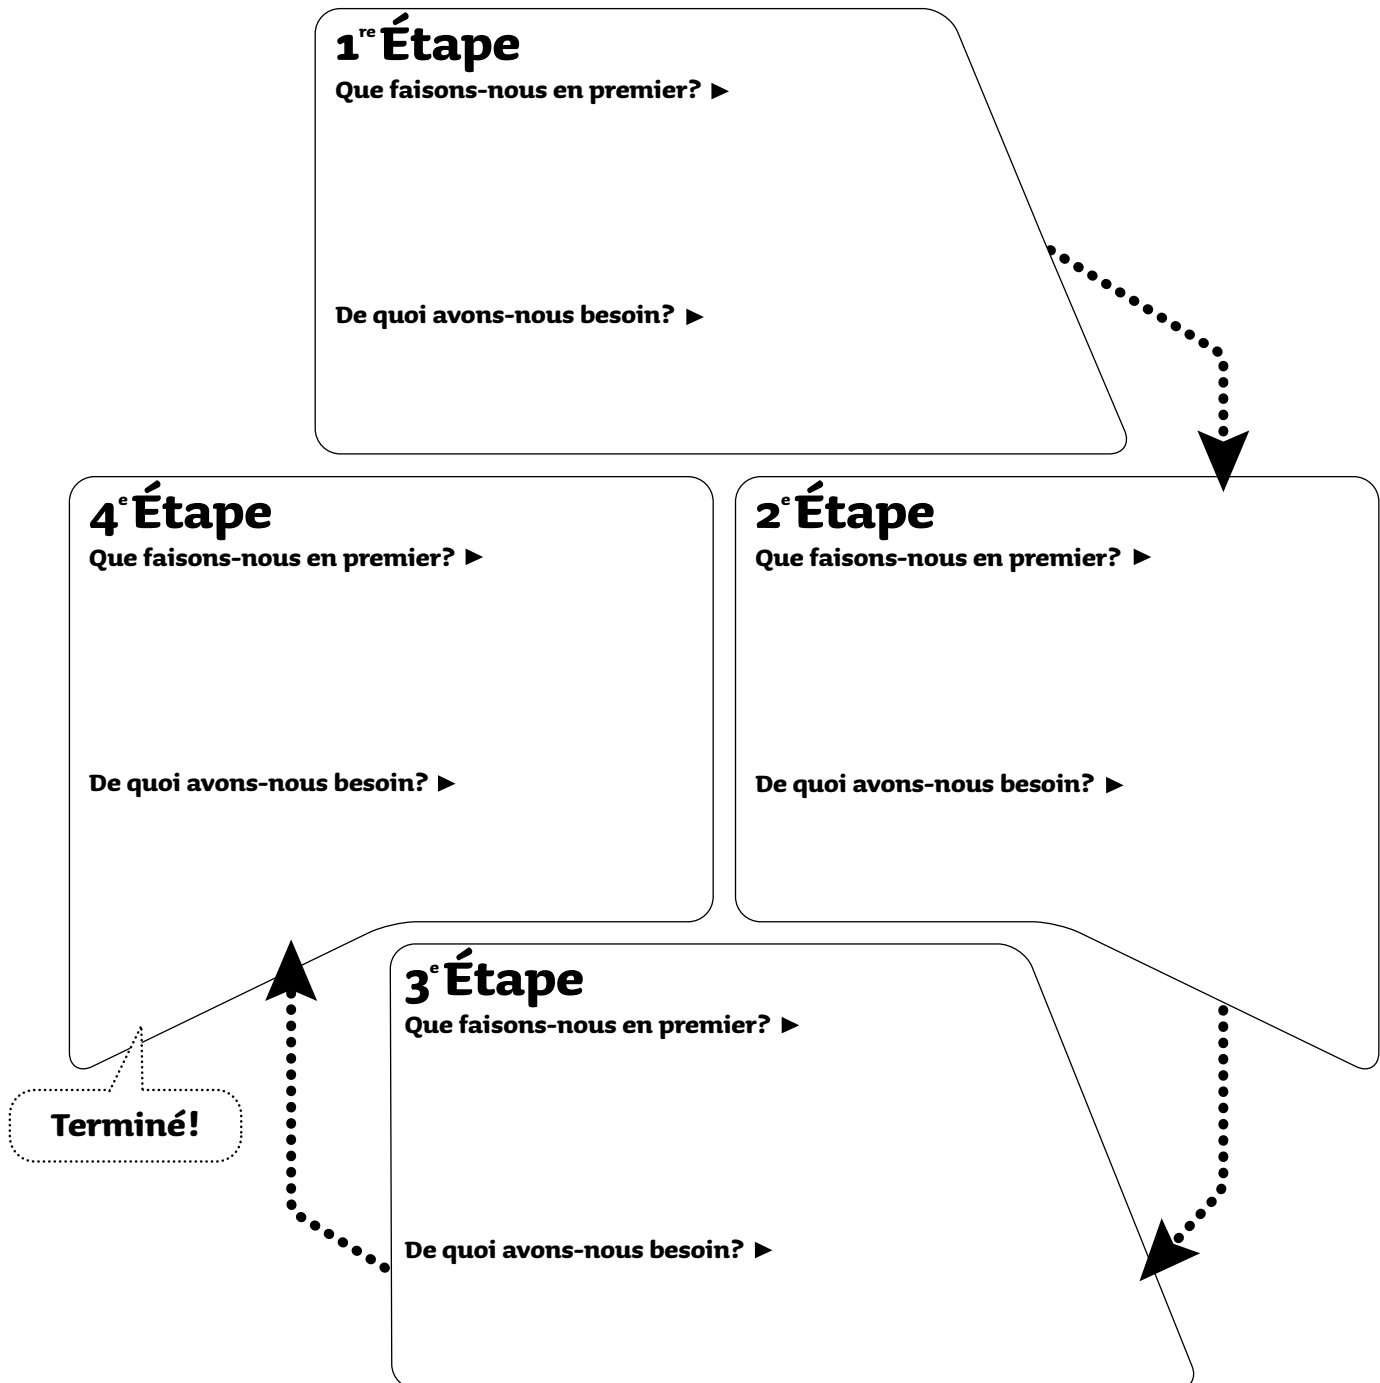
$1^{re}$ Étape
Que faisons-nous en premier? ►

De quoi avons-nous besoin? ►

$4^{e}$ Étape
Que faisons-nous en premier? ►

De quoi avons-nous besoin? ►

$2^{e}$ Étape
Que faisons-nous en premier? ►

De quoi avons-nous besoin? ►

$3^{e}$ Étape
Que faisons-nous en premier? ►

De quoi avons-nous besoin? ►

Terminé!